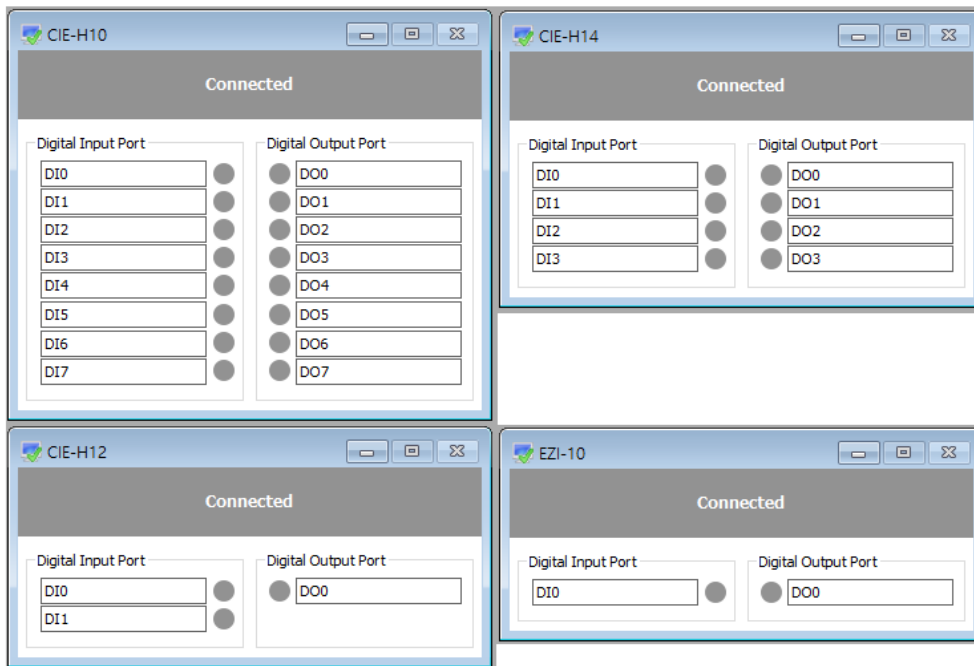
CIE-H10

Connected

Digital Input Port
DI0
DI1
DI2
DI3
DI4
DI5
DI6
DI7

Digital Output Port
DO0
DO1
DO2
DO3
DO4
DO5
DO6
DO7

CIE-H14

Connected

Digital Input Port
DI0
DI1
DI2
DI3

Digital Output Port
DO0
DO1
DO2
DO3

CIE-H12

Connected

Digital Input Port
DI0
DI1

Digital Output Port
DO0

EZI-10

Connected

Digital Input Port
DI0

Digital Output Port
DO0